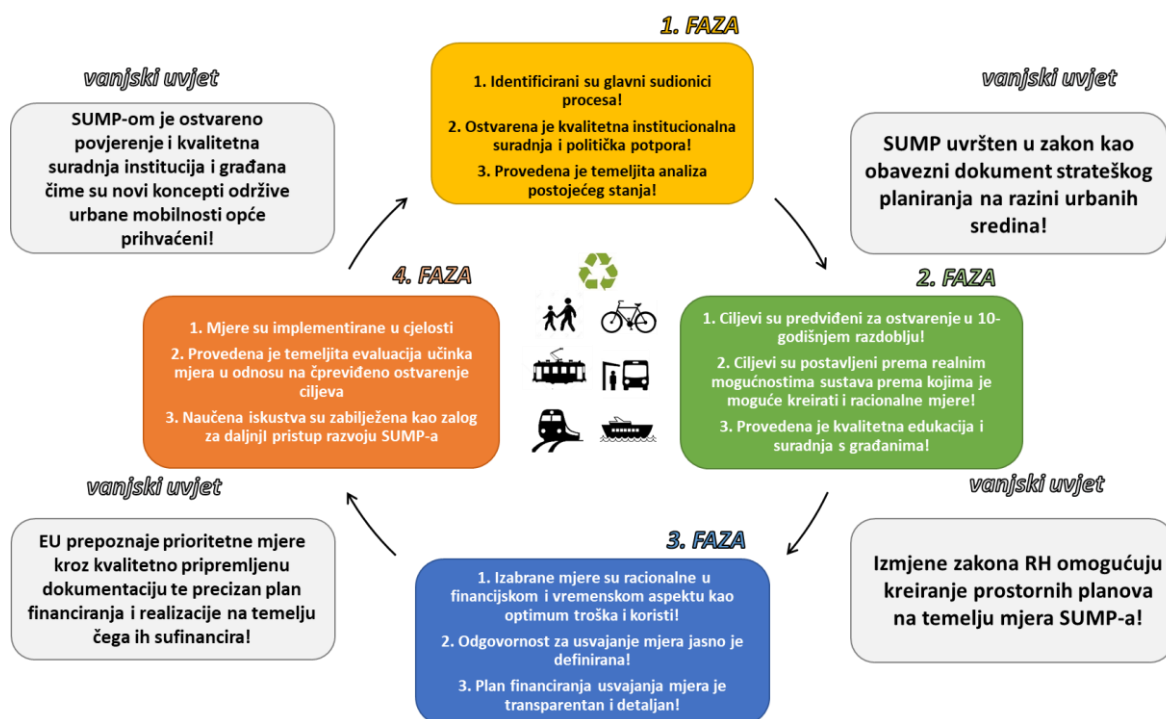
1. FAZA

1. Identificirani su glavni sudionici procesa!
2. Ostvarena je kvalitetna institucionalna suradnja i politička potpora!
3. Provedena je temeljita analiza postojećeg stanja!

vanjski uvjet

SUMP uvršten u zakon kao obavezni dokument strateškog planiranja na razini urbanih sredina!

2. FAZA

1. Ciljevi su predviđeni za ostvarenje u 10-godišnjem razdoblju!
2. Ciljevi su postavljeni prema realnim mogućnostima sustava prema kojima je moguće kreirati i racionalne mjere!
3. Provedena je kvalitetna edukacija i suradnja s građanima!

vanjski uvjet

Izmjene zakona RH omogućuju kreiranje prostornih planova na temelju mjera SUMP-a!

3. FAZA

1. Izabrane mjere su racionalne u financijskom i vremenskom aspektu kao optimum troška i koristi!
2. Odgovornost za usvajanje mjera jasno je definirana!
3. Plan financiranja usvajanja mjera je transparentan i detaljan!

vanjski uvjet

EU prepoznaje prioritetne mjere kroz kvalitetno pripremljenu dokumentaciju te precizan plan financiranja i realizacije na temelju čega ih sufinancira!

4. FAZA

1. Mjere su implementirane u cjelosti
2. Provedena je temeljita evaluacija učinka mjera u odnosu na čpreviđeno ostvarenje ciljeva
3. Naučena iskustva su zabilježena kao zalog za daljnjI pristup razvoju SUMP-a

vanjski uvjet

SUMP-om je ostvareno povjerenje i kvalitetna suradnja institucija i građana čime su novi koncepti održive urbane mobilnosti opće prihvaćeni!